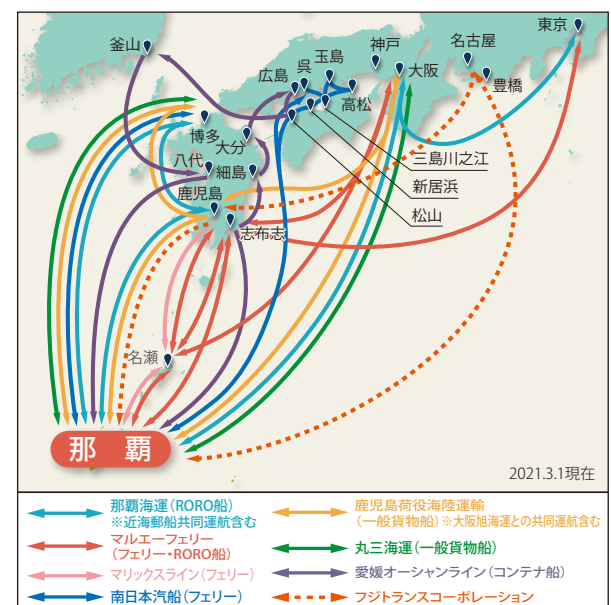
東京
名古屋
豊橋
神戸
大阪
玉島
呉
広島
高松
釜山
博多
大分
八代
細島
三島川之江
新居浜
鹿児島
志布志
松山
名瀬
那　覇
2021.3.1現在

那覇海運（RORO船）
※近海郵船共同運航含む
鹿児島荷役海陸運輸
（一般貨物船）※大阪旭海運との共同運航含む
マルエーフェリー
（フェリー・RORO船）
丸三海運（一般貨物船）
マリックスライン（フェリー）
愛媛オーシャンライン（コンテナ船）
南日本汽船（フェリー）
フジトランスコーポレーション